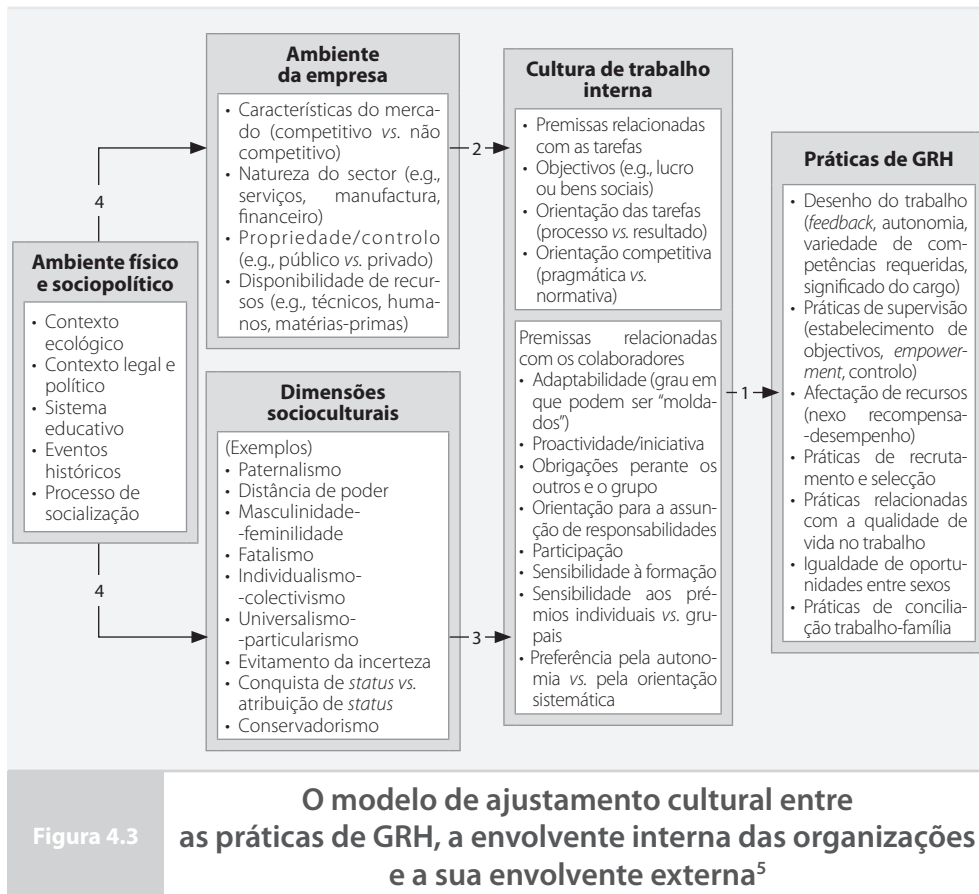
Ambiente físico e sociopolítico

- Contexto ecológico
- Contexto legal e político
- Sistema educativo
- Eventos históricos
- Processo de socialização

4

4

Ambiente da empresa

- Características do mercado (competitivo *vs.* não competitivo)
- Natureza do sector (e.g., serviços, manufactura, financeiro)
- Propriedade/controlo (e.g., público *vs.* privado)
- Disponibilidade de recursos (e.g., técnicos, humanos, matérias-primas)

Dimensões socioculturais

(Exemplos)
- Paternalismo
- Distância de poder
- Masculinidade--feminilidade
- Fatalismo
- Individualismo--colectivismo
- Universalismo--particularismo
- Evitamento da incerteza
- Conquista de *status vs.* atribuição de *status*
- Conservadorismo

2

3

Cultura de trabalho interna

- Premissas relacionadas com as tarefas
- Objectivos (e.g., lucro ou bens sociais)
- Orientação das tarefas (processo *vs.* resultado)
- Orientação competitiva (pragmática *vs.* normativa)

Premissas relacionadas com os colaboradores
- Adaptabilidade (grau em que podem ser "moldados")
- Proactividade/iniciativa
- Obrigações perante os outros e o grupo
- Orientação para a assunção de responsabilidades
- Participação
- Sensibilidade à formação
- Sensibilidade aos prémios individuais *vs.* grupais
- Preferência pela autonomia *vs.* pela orientação sistemática

1

Práticas de GRH

- Desenho do trabalho (*feedback*, autonomia, variedade de competências requeridas, significado do cargo)
- Práticas de supervisão (estabelecimento de objectivos, *empowerment*, controlo)
- Afectação de recursos (nexo recompensa--desempenho)
- Práticas de recrutamento e selecção
- Práticas relacionadas com a qualidade de vida no trabalho
- Igualdade de oportunidades entre sexos
- Práticas de conciliação trabalho-família

Figura 4.3

O modelo de ajustamento cultural entre as práticas de GRH, a envolvente interna das organizações e a sua envolvente externa$^5$